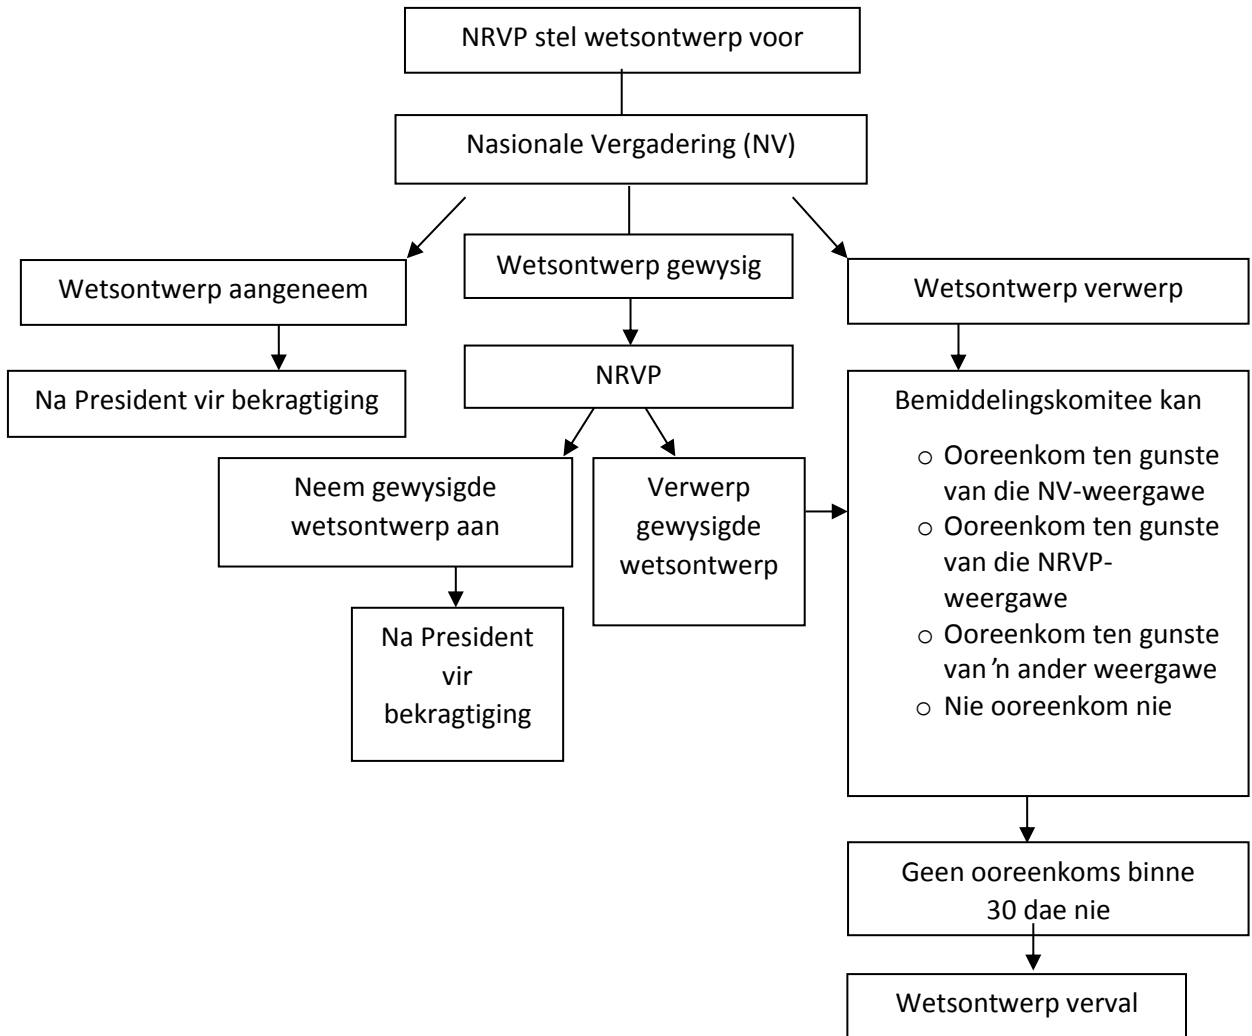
NRVP stel wetsontwerp voor

Nasionale Vergadering (NV)

Wetsontwerp aangeneem

Wetsontwerp gewysig

Wetsontwerp verwerp

Na President vir bekragtiging

NRVP

Bemiddelingskomitee kan

- Ooreenkom ten gunste van die NV-weergawe
- Ooreenkom ten gunste van die NRVP-weergawe
- Ooreenkom ten gunste van 'n ander weergawe
- Nie ooreenkom nie

Neem gewysigde wetsontwerp aan

Verwerp gewysigde wetsontwerp

Na President vir bekragtiging

Geen ooreenkoms binne 30 dae nie

Wetsontwerp verval